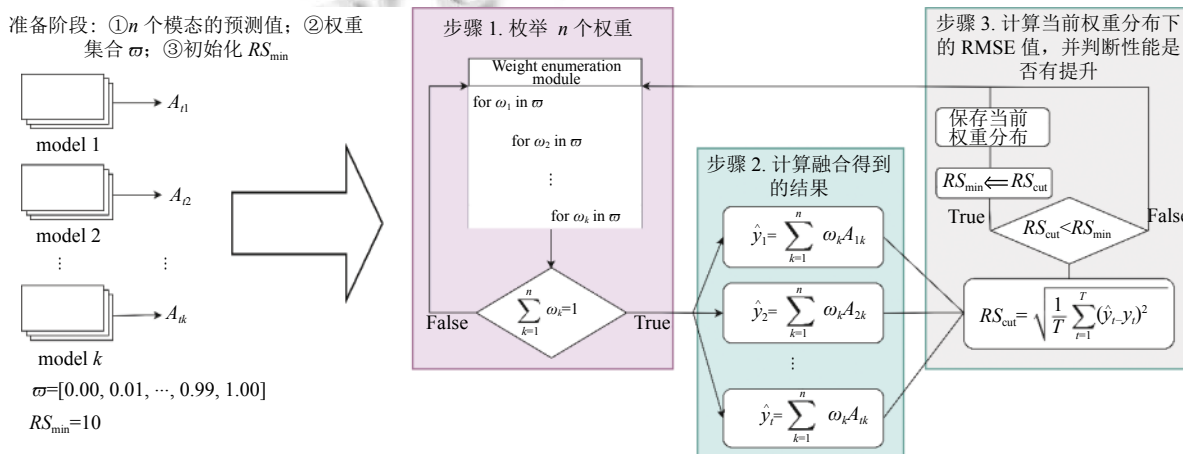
准备阶段：①$n$ 个模态的预测值；②权重集合 $\varpi$；③初始化 $RS_{\min}$

$A_{t1}$
model 1

$A_{t2}$
model 2

⋮ ⋮

$A_{tk}$
model $k$

$\varpi$=[0.00, 0.01, ···, 0.99, 1.00]

$RS_{\min}$=10

步骤 1. 枚举 $n$ 个权重

Weight enumeration module

for $\omega_1$ in $\varpi$

for $\omega_2$ in $\varpi$

⋮

for $\omega_k$ in $\varpi$

$\sum_{k=1}^{n} \omega_k=1$

False

True

步骤 2. 计算融合得到的结果

$\hat{y}_1= \sum_{k=1}^{n} \omega_k A_{1k}$

$\hat{y}_2= \sum_{k=1}^{n} \omega_k A_{2k}$

⋮

$\hat{y}_t= \sum_{k=1}^{n} \omega_k A_{tk}$

步骤 3. 计算当前权重分布下的 RMSE 值，并判断性能是否有提升

保存当前权重分布

$RS_{\min} \Leftarrow RS_{\text{cut}}$

True

$RS_{\text{cut}}<RS_{\min}$

False

$RS_{\text{cut}}= \sqrt{\frac{1}{T} \sum_{t=1}^{T} (\hat{y}_t-y_t)^2}$